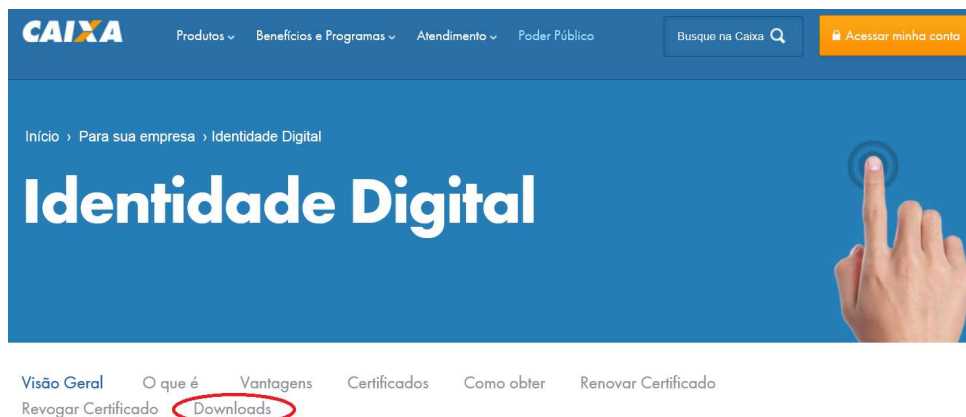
CAIXA

Produtos ⌄ Benefícios e Programas ⌄ Atendimento ⌄ Poder Público

Busque na Caixa

Acessar minha conta

Início › Para sua empresa › Identidade Digital

Identidade Digital

Visão Geral O que é Vantagens Certificados Como obter Renovar Certificado Revogar Certificado Downloads